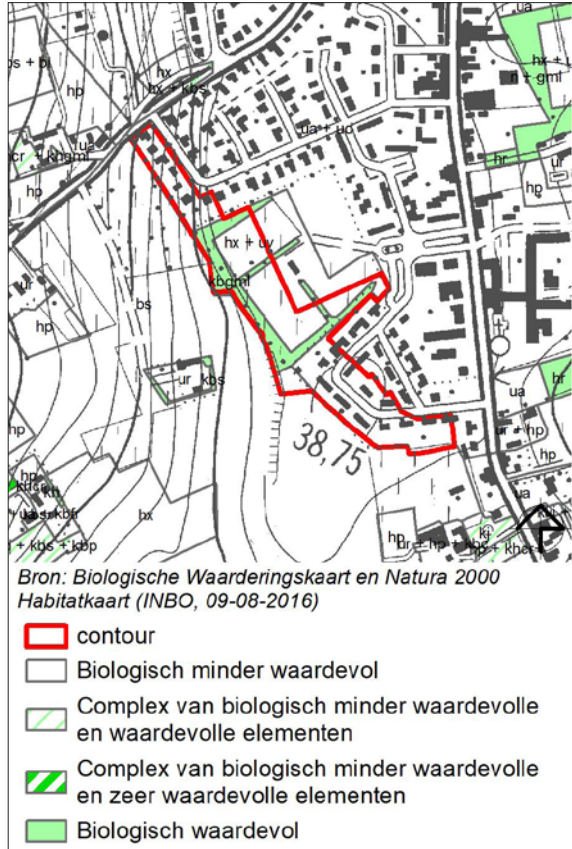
ua
kbs + pi
hx + u
hx
hx + kbs
n + gml
hp
ua + uc
kcr + kbgml
ua
hr
hp
hp
hx + uv
ur
kbgml
bs
hp
ur kbs
ua
hp
38,75
ua + hp
hp
hp
kbcr
ua
uasr kbcr
hx
kj
+ kbs + kbp
hp
hr + hp + kbs
kbcr
Bron: Biologische Waarderingskaart en Natura 2000 Habitatkaart (INBO, 09-08-2016)
contour
Biologisch minder waardevol
Complex van biologisch minder waardevolle en waardevolle elementen
Complex van biologisch minder waardevolle en zeer waardevolle elementen
Biologisch waardevol